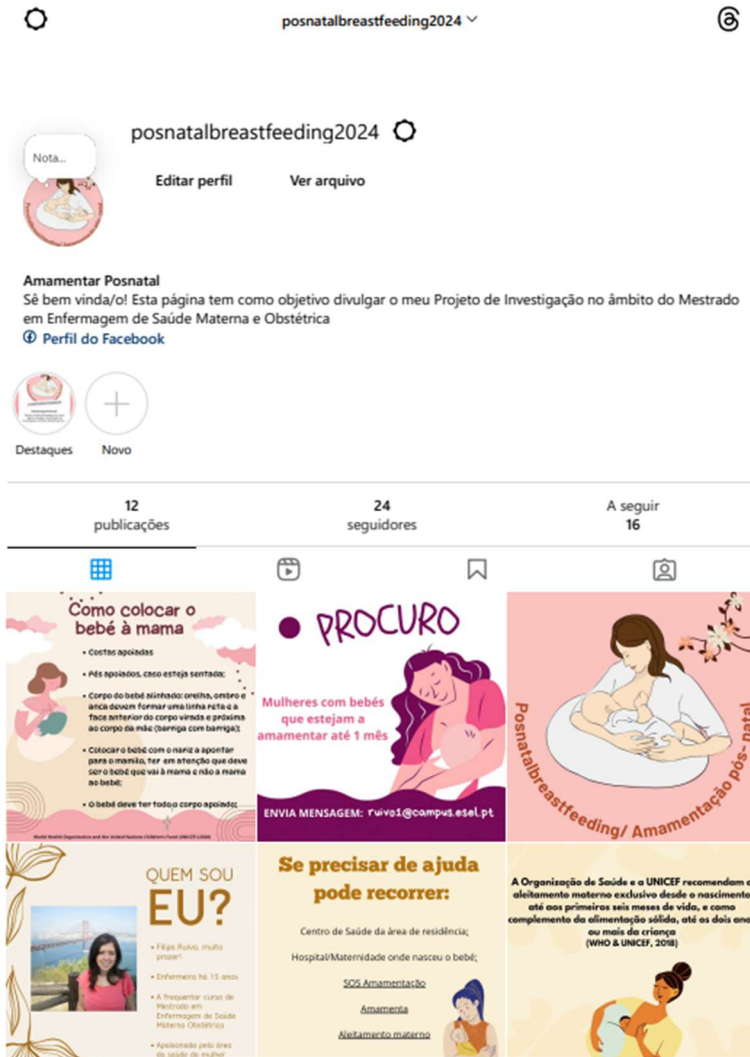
posnatalbreastfeeding2024

posnatalbreastfeeding2024

Nota...

Editar perfil Ver arquivo

Amamentar Posnatal
Sê bem vinda/o! Esta página tem como objetivo divulgar o meu Projeto de Investigação no âmbito do Mestrado em Enfermagem de Saúde Materna e Obstétrica
Perfil do Facebook

Destaques Novo

12 publicações
24 seguidores
A seguir 16

Como colocar o bebé à mama
• Costas apoiadas
• Pés apoiados, caso esteja sentada;
• Corpo do bebé alinhado: orelha, ombro e anca devem formar uma linha reta e a face anterior do corpo virada e próxima ao corpo da mãe (barriga com barriga);
• Colocar o bebé com o nariz a apontar para o mamilo, ter em atenção que deve ser o bebé que vai à mama e não a mama ao bebé;
• O bebé deve ter todo o corpo apoiado;
World Health Organization and the United Nations Children's Fund UNICEF (2009)

PROCURO
Mulheres com bebés que estejam a amamentar até 1 mês
ENVIA MENSAGEM: ruivo1@campus.esel.pt

Posnatalbreastfeeding/ Amamentação pós-natal

QUEM SOU EU?
• Filipa Ruivo, muito prazer!
• Enfermeira há 15 anos
• A frequentar curso de Mestrado em Enfermagem de Saúde Materna Obstétrica
• Apaixonada pela área de saúde da mulher

Se precisar de ajuda pode recorrer:
Centro de Saúde da área de residência;
Hospital/Maternidade onde nasceu o bebé;
SOS Amamentação
Amamenta
Aleitamento materno

A Organização de Saúde e a UNICEF recomendam o aleitamento materno exclusivo desde o nascimento até aos primeiros seis meses de vida, e como complemento da alimentação sólida, até os dois anos ou mais da criança
(WHO & UNICEF, 2018)